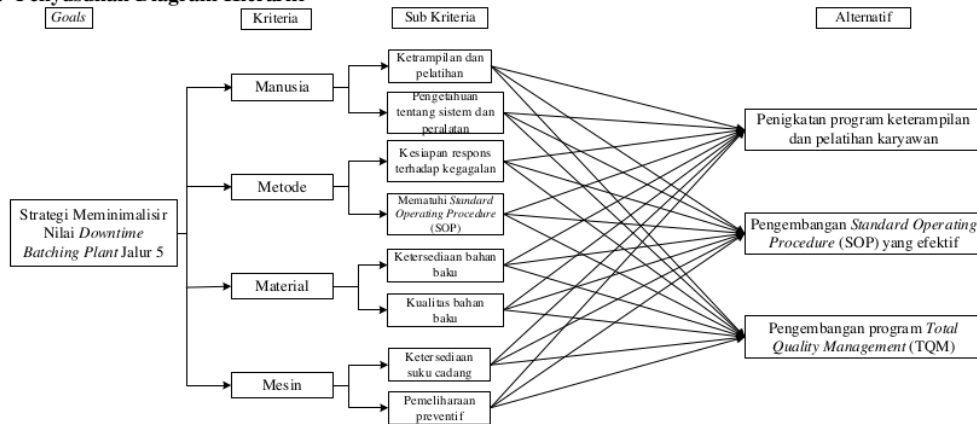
Penyusunan Diagram Hirarki

Goals

Kriteria

Sub Kriteria

Alternatif

Strategi Meminimalisir Nilai Downtime Batching Plant Jalur 5

Manusia

Metode

Material

Mesin

Ketrampilan dan pelatihan

Pengetahuan tentang sistem dan peralatan

Kesiapan respons terhadap kegagalan

Mematuhi Standard Operating Procedure (SOP)

Ketersediaan bahan baku

Kualitas bahan baku

Ketersediaan suku cadang

Pemeliharaan preventif

Penigkatan program keterampilan dan pelatihan karyawan

Pengembangan Standard Operating Procedure (SOP) yang efektif

Pengembangan program Total Quality Management (TQM)